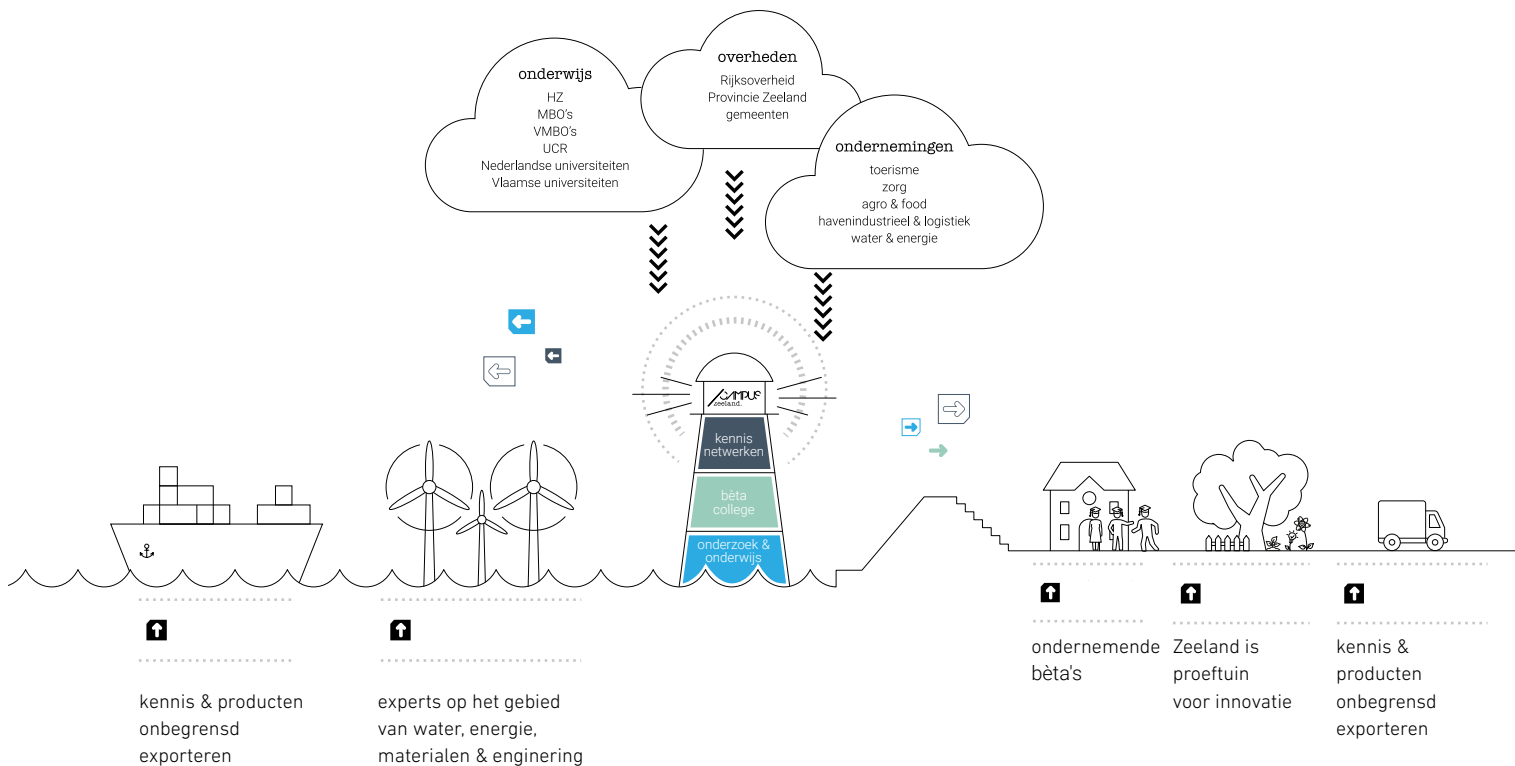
onderwijs
HZ
MBO's
VMBO's
UCR
Nederlandse universiteiten
Vlaamse universiteiten

overheden
Rijksoverheid
Provincie Zeeland
gemeenten

ondernemingen
toerisme
zorg
agro & food
havenindustrieel & logistiek
water & energie

CAMPUS zeeland.

kennis netwerken

bèta college

onderzoek & onderwijs

kennis & producten onbegrensd exporteren

experts op het gebied van water, energie, materialen & enginering

ondernemende bèta's

Zeeland is proeftuin voor innovatie

kennis & producten onbegrensd exporteren